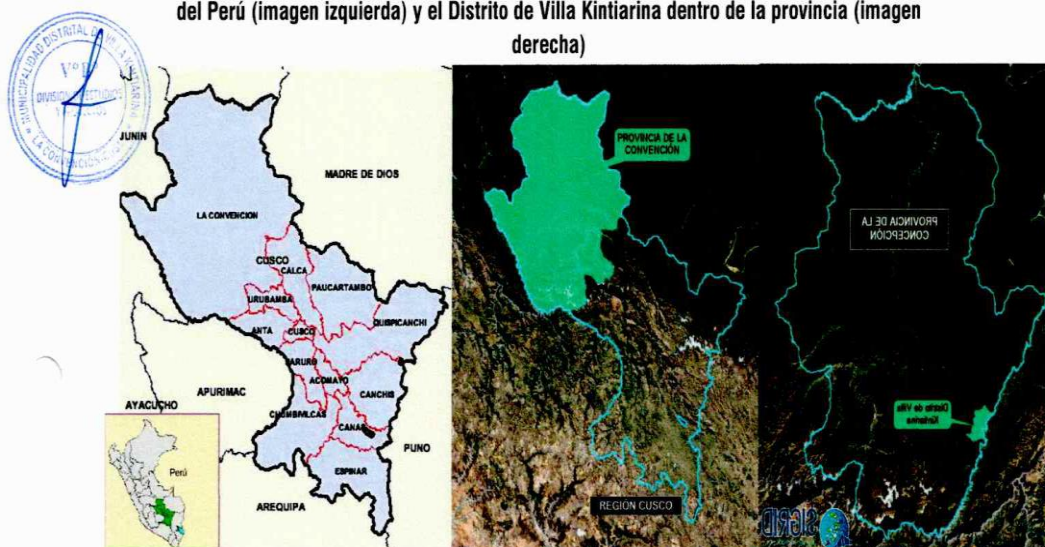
del Perú (imagen izquierda) y el Distrito de Villa Kintiarina dentro de la provincia (imagen derecha)

MUNICIPALIDAD DISTRITAL DE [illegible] LA CONVENCIÓN
V° B°
DIVISIÓN DE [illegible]

JUNIN
MADRE DE DIOS
LA CONVENCION
CUSCO
CALCA
PAUCARTAMBO
URUBAMBA
ANTA
CUSCO
QUISPICANCHI
PARURO
ACOMAYO
CANCHIS
APURIMAC
AYACUCHO
CHUMBIVILCAS
CANAS
PUNO
ESPINAR
AREQUIPA
Perú

PROVINCIA DE LA CONVENCIÓN
REGIÓN CUSCO
PROVINCIA DE LA CONCEPCIÓN
Distrito de Villa Kintiarina
SIGRID